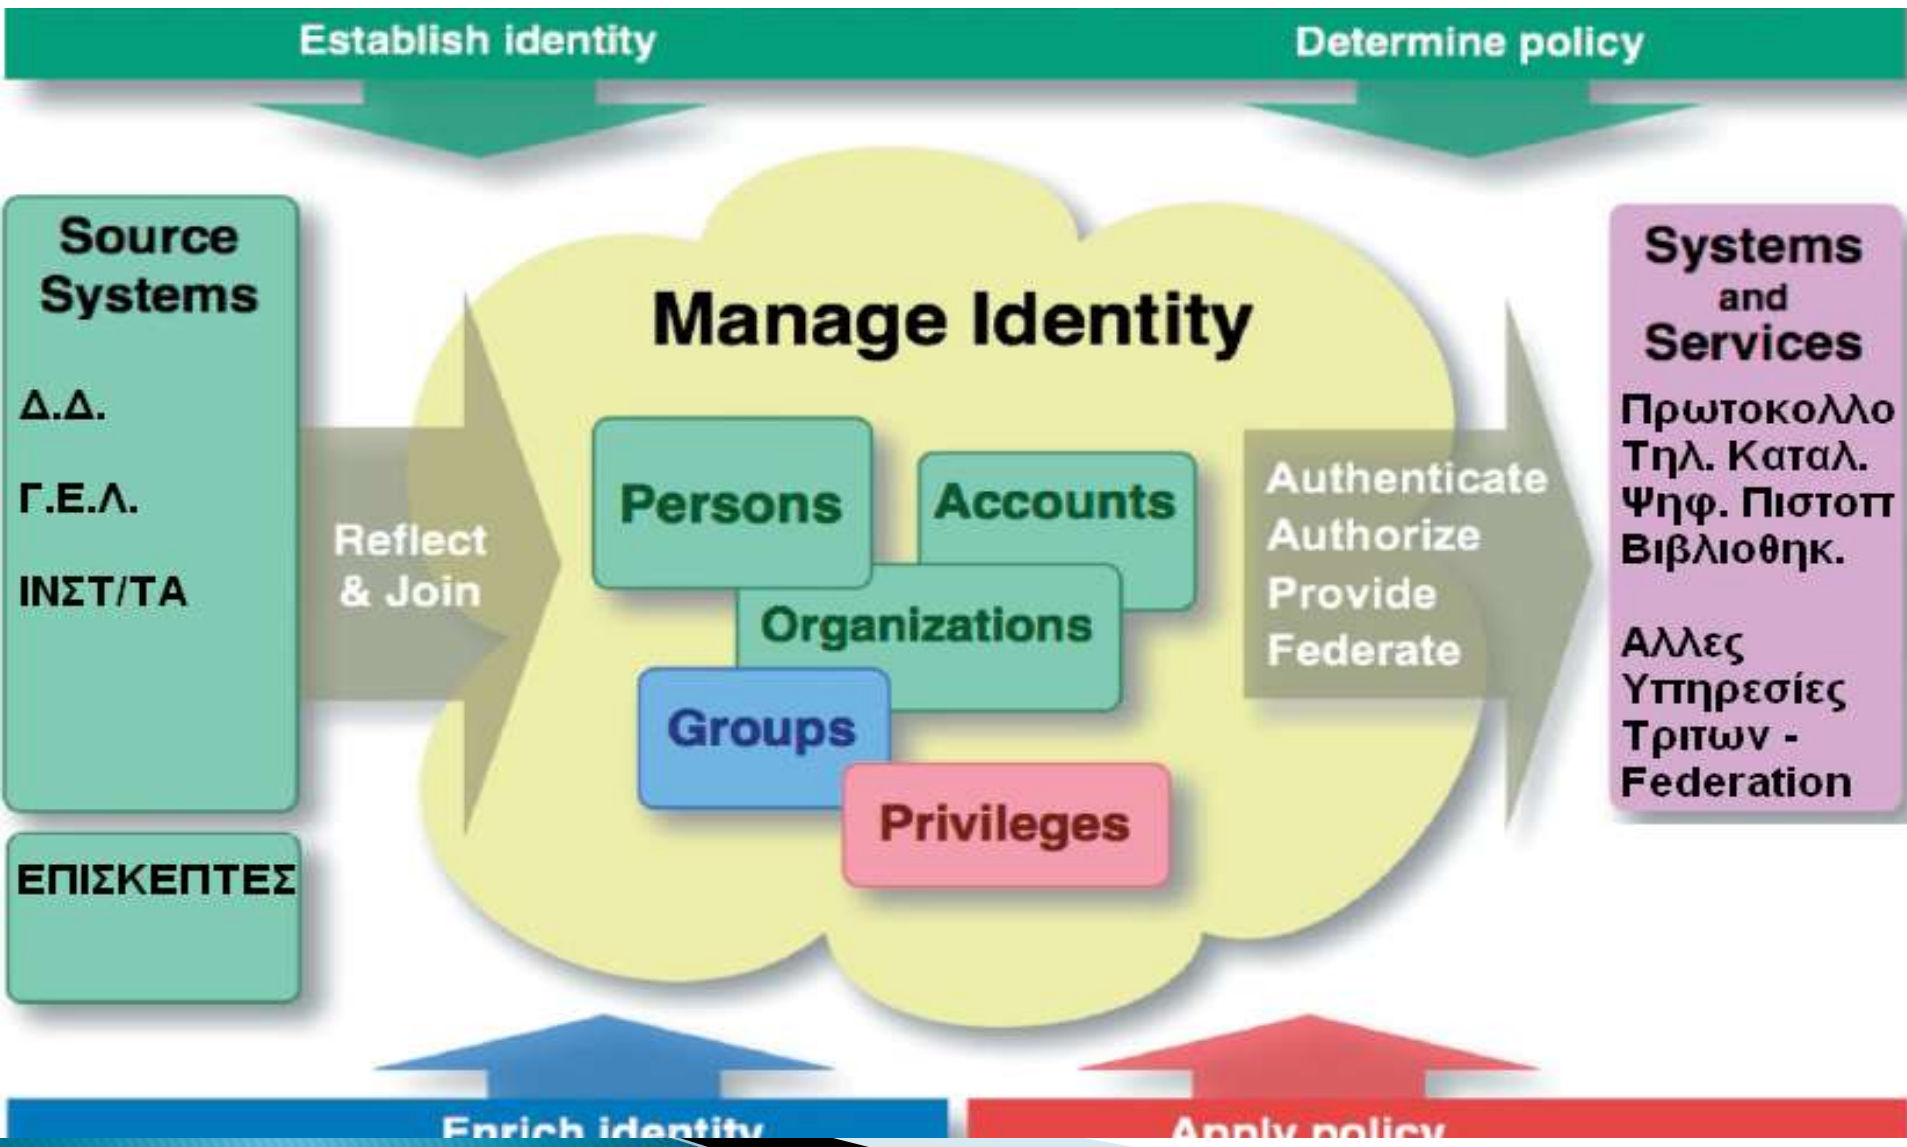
Establish identity

Determine policy

Source Systems

Δ.Δ.

Γ.Ε.Λ.

ΙΝΣΤ/ΤΑ

ΕΠΙΣΚΕΠΤΕΣ

Reflect & Join

Manage Identity

Persons

Accounts

Organizations

Groups

Privileges

Authenticate
Authorize
Provide
Federate

Systems and Services

Πρωτοκολλο
Τηλ. Καταλ.
Ψηφ. Πιστοπ
Βιβλιοθηκ.

Αλλες Υπηρεσίες Τριτων - Federation

Enrich identity

Apply policy